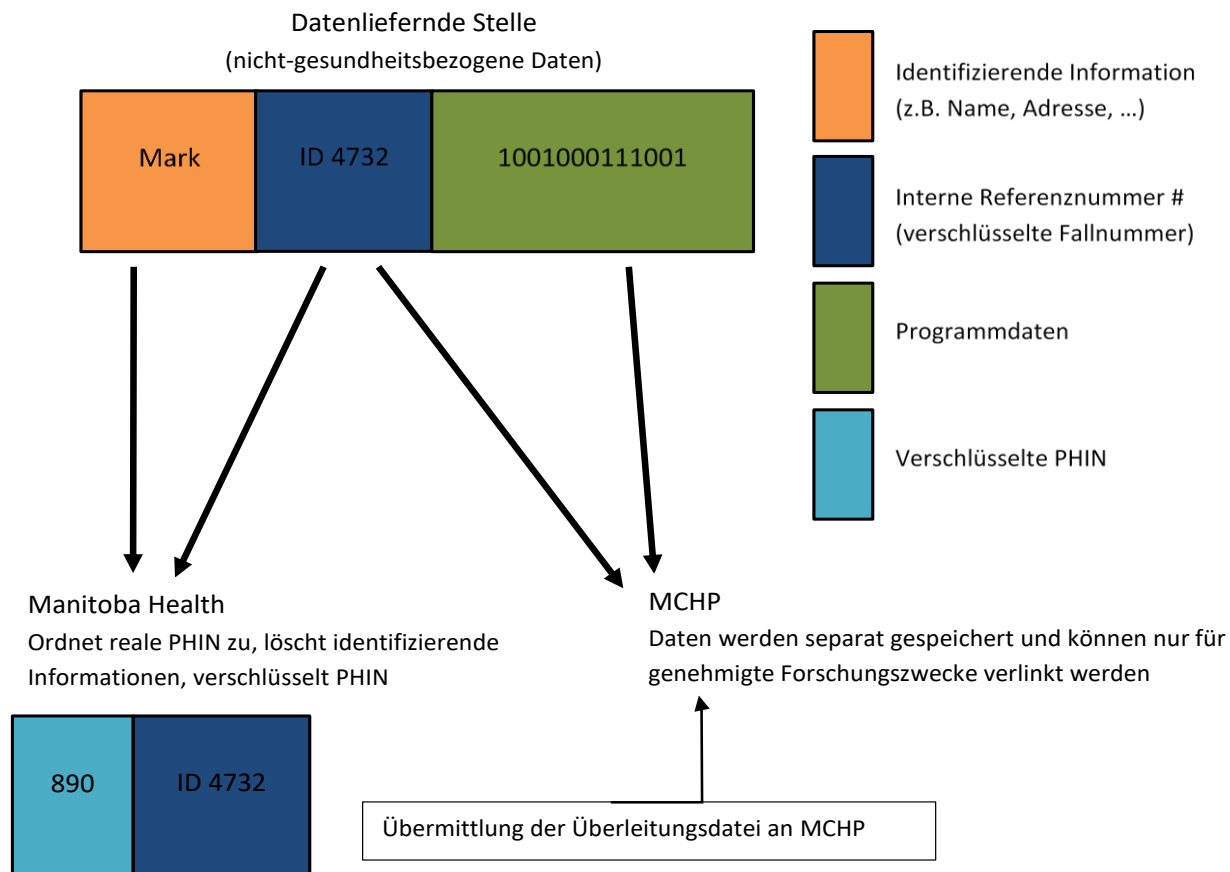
Datenliefernde Stelle
(nicht-gesundheitsbezogene Daten)

Mark

ID 4732

1001000111001

Identifizierende Information
(z.B. Name, Adresse, …)

Interne Referenznummer #
(verschlüsselte Fallnummer)

Programmdaten

Verschlüsselte PHIN

Manitoba Health
Ordnet reale PHIN zu, löscht identifizierende Informationen, verschlüsselt PHIN

MCHP
Daten werden separat gespeichert und können nur für genehmigte Forschungszwecke verlinkt werden

890

ID 4732

Übermittlung der Überleitungsdatei an MCHP